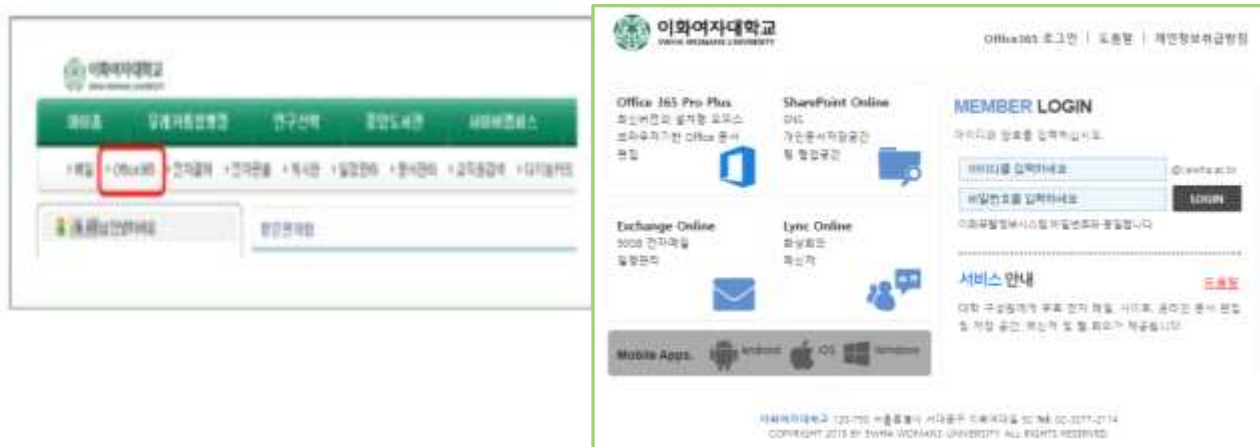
이화여자대학교

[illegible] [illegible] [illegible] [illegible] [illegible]

메일 Office365 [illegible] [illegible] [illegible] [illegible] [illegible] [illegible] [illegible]

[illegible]

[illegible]

이화여자대학교
EWHA WOMANS UNIVERSITY

Office365 로그인 | 도움말 | 개인정보처리방침

Office 365 Pro Plus
최신버전의 설치형 오피스
브라우저기반 Office 문서 편집

SharePoint Online
DNS
개인문서저장공간
팀 협업공간

Exchange Online
50GB 전자메일
일정관리

Lync Online
화상회의
메신저

Mobile Apps. android iOS Windows

MEMBER LOGIN
아이디와 암호를 입력하십시오.

아이디를 입력하세요 @ewha.ac.kr
비밀번호를 입력하세요 LOGIN
이화포털정보시스템 비밀번호와 동일합니다.

서비스 안내 도움말
대학 구성원에게 무료 전자 메일, 사이트, 온라인 문서 편집 및 저장 공간, 메신저 및 웹 회의가 제공됩니다.

이화여자대학교 120-750 서울특별시 서대문구 대현동11-1 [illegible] TEL 02-3277-2114
COPYRIGHT 2015 BY EWHA WOMANS UNIVERSITY. ALL RIGHTS RESERVED.